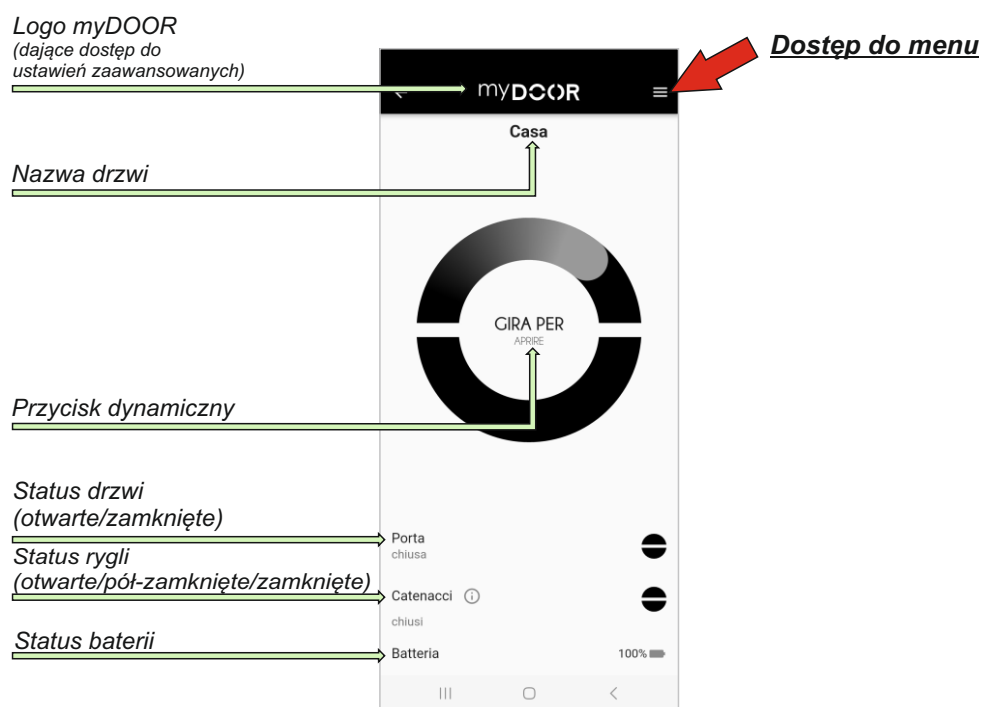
Logo myDOOR
(dające dostęp do ustawień zaawansowanych)

Dostęp do menu

myDOOR

Casa

Nazwa drzwi

GIRA PER
APRIRE

Przycisk dynamiczny

Status drzwi
(otwarte/zamknięte)

Porta
chiusa

Status rygli
(otwarte/pół-zamknięte/zamknięte)

Catenacci
chiusi

Status baterii

Batteria
100%